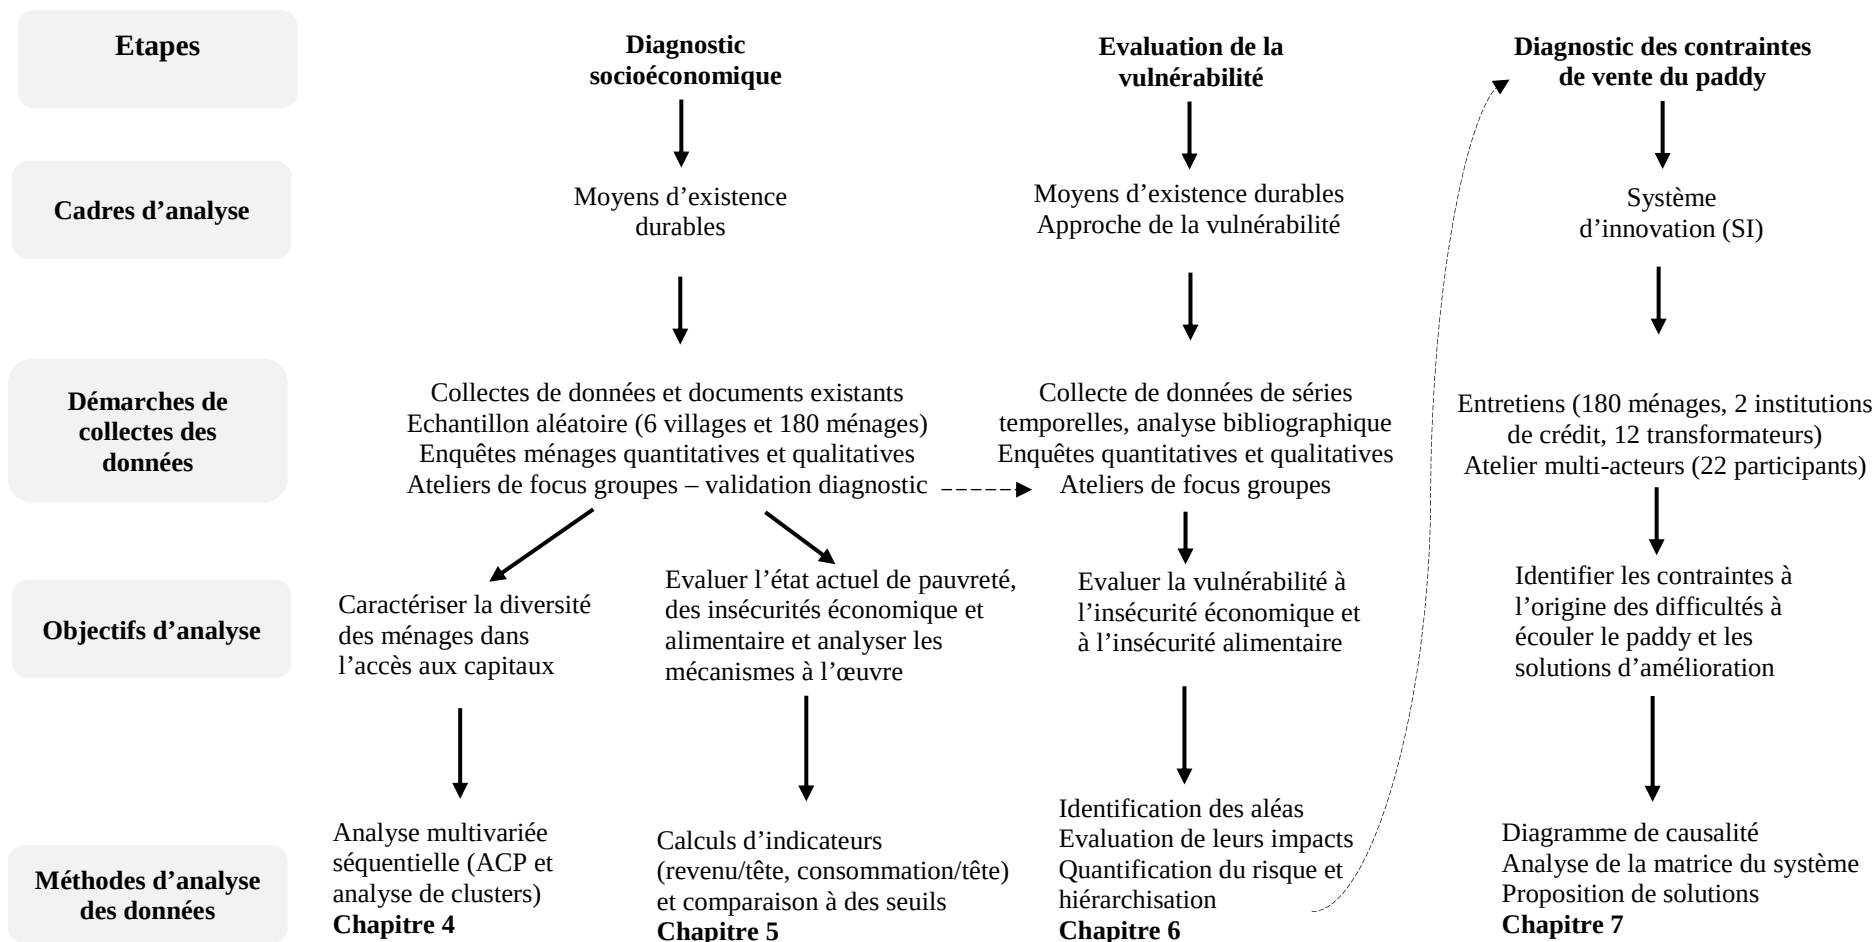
Etapes

Cadres d'analyse

Démarches de collectes des données

Objectifs d'analyse

Méthodes d'analyse des données

Diagnostic socioéconomique

Moyens d'existence durables

Collectes de données et documents existants
Echantillon aléatoire (6 villages et 180 ménages)
Enquêtes ménages quantitatives et qualitatives
Ateliers de focus groupes – validation diagnostic

Caractériser la diversité des ménages dans l'accès aux capitaux

Analyse multivariée séquentielle (ACP et analyse de clusters)
**Chapitre 4**

Evaluer l'état actuel de pauvreté, des insécurités économique et alimentaire et analyser les mécanismes à l'œuvre

Calculs d'indicateurs (revenu/tête, consommation/tête) et comparaison à des seuils
**Chapitre 5**

Evaluation de la vulnérabilité

Moyens d'existence durables
Approche de la vulnérabilité

Collecte de données de séries temporelles, analyse bibliographique
Enquêtes quantitatives et qualitatives
Ateliers de focus groupes

Evaluer la vulnérabilité à l'insécurité économique et à l'insécurité alimentaire

Identification des aléas
Evaluation de leurs impacts
Quantification du risque et hiérarchisation
**Chapitre 6**

Diagnostic des contraintes de vente du paddy

Système d'innovation (SI)

Entretiens (180 ménages, 2 institutions de crédit, 12 transformateurs)
Atelier multi-acteurs (22 participants)

Identifier les contraintes à l'origine des difficultés à écouler le paddy et les solutions d'amélioration

Diagramme de causalité
Analyse de la matrice du système
Proposition de solutions
**Chapitre 7**